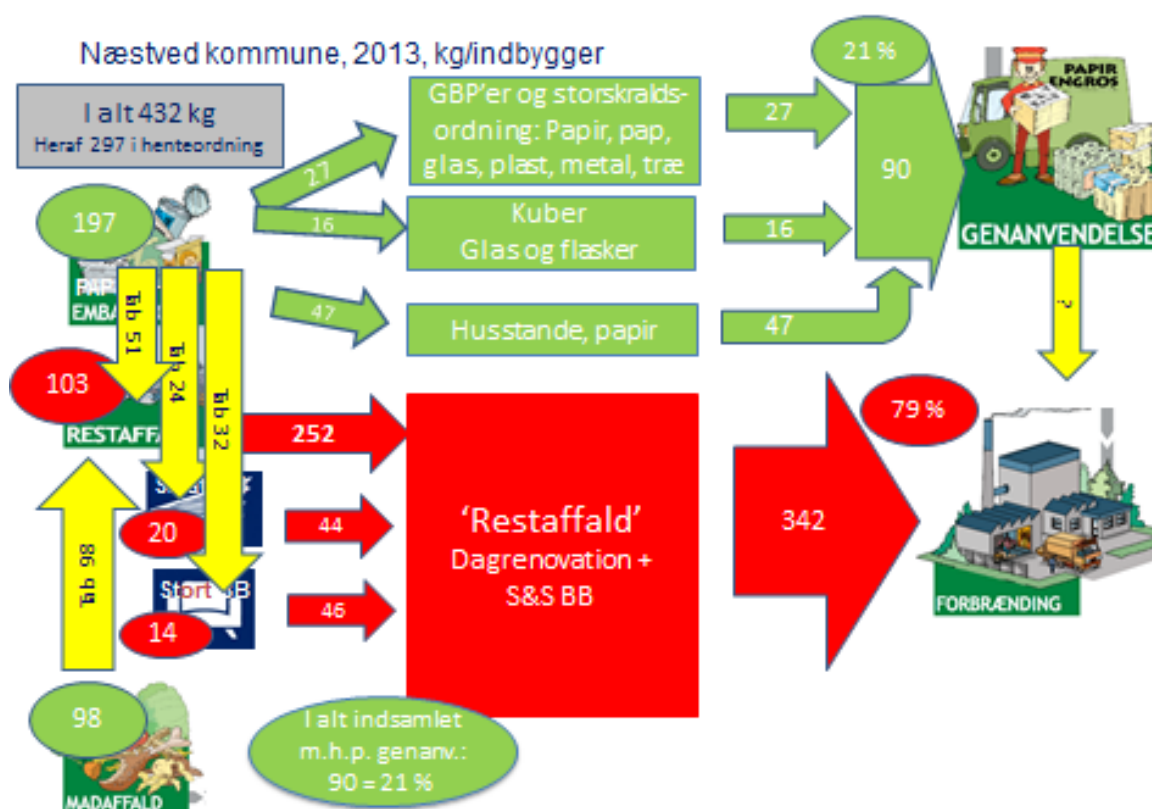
Næstved kommune, 2013, kg/indbygger

I alt 432 kg
Heraf 297 i henteordning

21 %

GBP'er og storskraldsordning: Papir, pap, glas, plast, metal, træ

27

27

16

Kuber
Glas og flasker

16

90

47

Husstande, papir

47

197

PAP
EMBA

Tab 51

Tab 24

Tab 32

103

RESTAFFA

252

20

44

'Restaffald'
Dagrenovation +
S&S BB

342

Tab 86

Stort BB

14

46

98

I alt indsamlet
m.h.p. genanv.:
90 = 21 %

MADAFFALD

PAPIR ENGROS

GENANVENDELSE

?

79 %

FORBRÆNDING